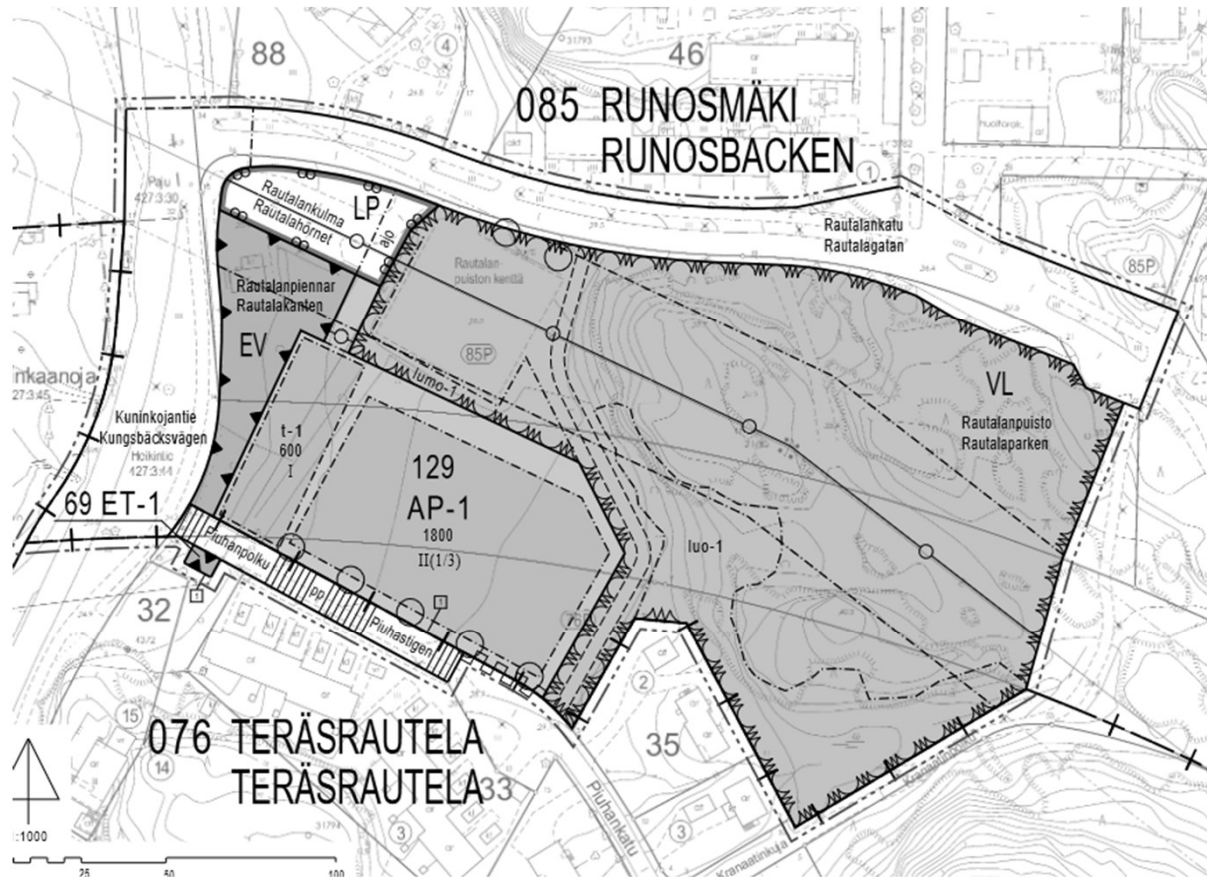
88

46

085 RUNOSMÄKI
RUNOSBACKEN

Palu
427:3:30

Rautalankulma
Rautalahörnet

LP

ajo

Rautalankatu
Rautalagatan

85P

Rautalanpiennar
Rautalakanten

Rautalan puiston kenttä

85P

EV

lumo-1

VL

Rautalanpuisto
Rautalaparken

nkaanoja
27:3:45

Kuninkojantie
Kungsbäcksvägen

Heikinle
427:3:44

t-1
600
I

129
AP-1
1800
II(1/3)

luo-1

69 ET-1

Piuhanpolku

pp

Piuhastigen

32

2

35

15

14

076 TERÄSRAUTELA
TERÄSRAUTELA

33

Piuhankatu

3

3

Kranaatinkuja

1:1000

25 50 100